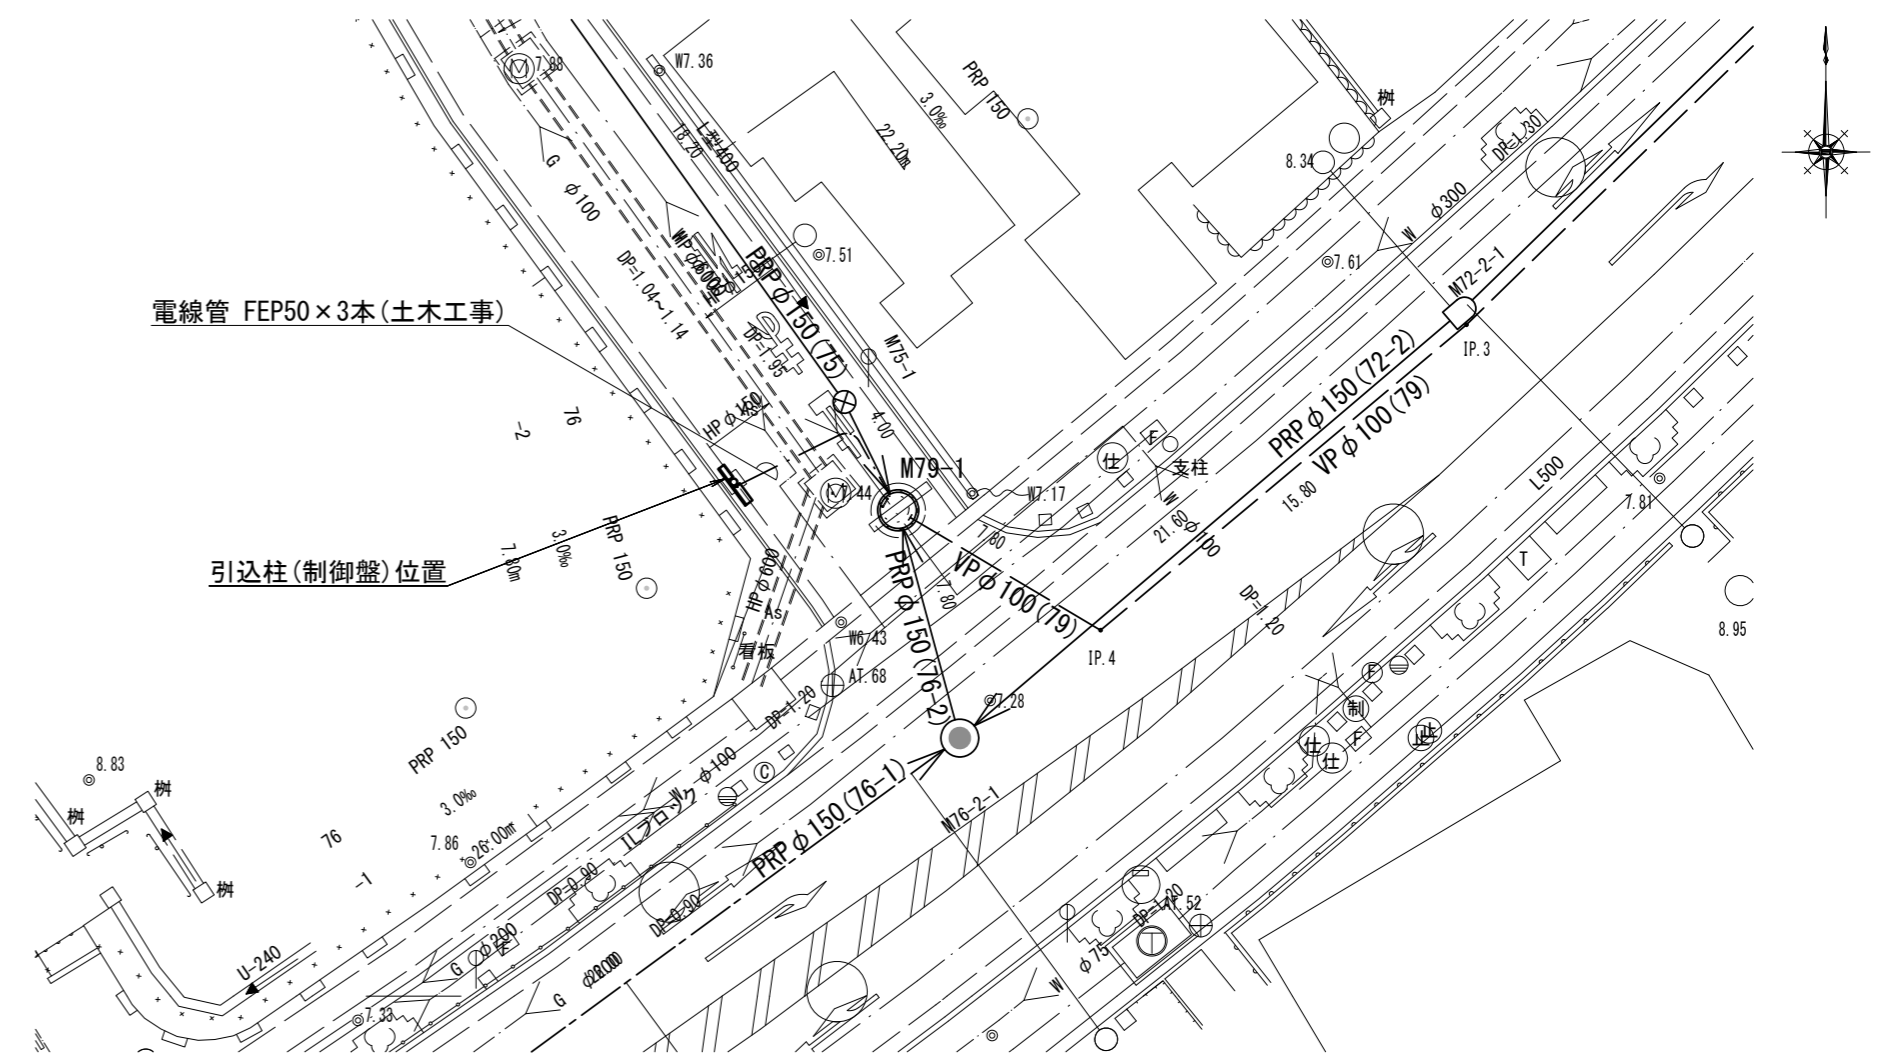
電線管 FEP50×3本(土木工事)

引込柱(制御盤)位置

W7.36
7.88
PRP 150
3.0‰
22.20m
L型400
18.20
G φ100
DP=1.04~1.14
PRP φ150(75)
DP-1.95
◎7.51
M75-1
4.00
HP φ150
M79-1
7.44
W7.17
7.80
PRP φ150(76-2)
VP φ100(79)
7.80
PRP 150
3.0‰
7.80m
76
-2
HP φ600
As
看板
W6.43
AT.68
DP-1.20
◎7.28
IP.4
PRP 150
3.0‰
7.86
◎26.00m
76
-1
8.83
桝
桝
桝
U-240
◎7.33
G φ200
G φ200
DP-0.90
DP-0.90
ILブロック φ100
W
PRP φ150(76-1)
M76-2-1
φ75
DP-1.20
AT.52
W
8.34
◎7.61
W φ300
DP-1.30
桝
M72-2-1
IP.3
PRP φ150(72-2)
VP φ100(79)
15.80
21.60 φ100
支柱
F
仕
L500
T
7.81
8.95
DP-1.20
F
制
仕
仕
F
止